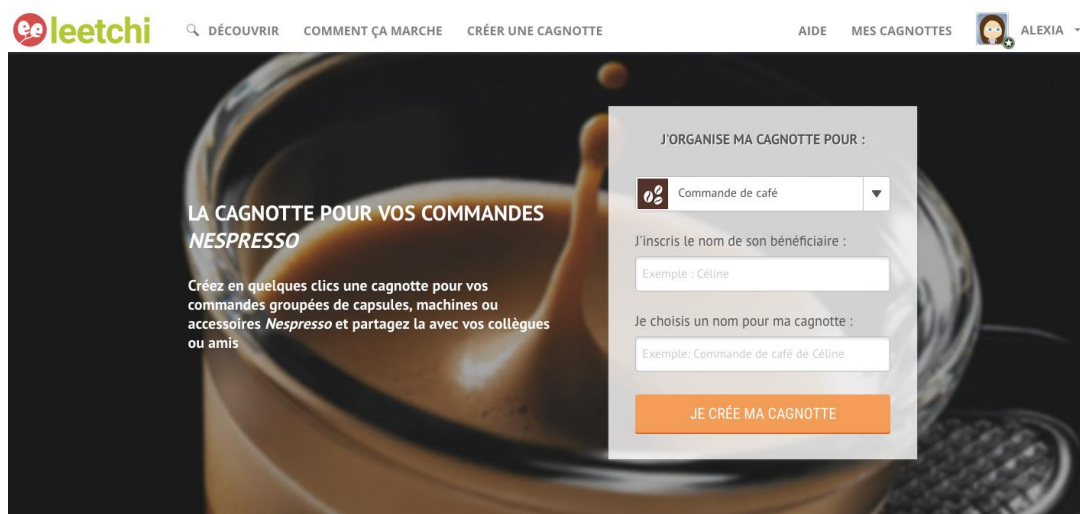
leetchi

DÉCOUVRIR COMMENT ÇA MARCHE CRÉER UNE CAGNOTTE

AIDE MES CAGNOTTES ALEXIA

LA CAGNOTTE POUR VOS COMMANDES *NESPRESSO*

Créez en quelques clics une cagnotte pour vos commandes groupées de capsules, machines ou accessoires *Nespresso* et partagez la avec vos collègues ou amis

J'ORGANISE MA CAGNOTTE POUR :

Commande de café

J'inscris le nom de son bénéficiaire :

Exemple : Céline

Je choisis un nom pour ma cagnotte :

Exemple: Commande de café de Céline

JE CRÉE MA CAGNOTTE